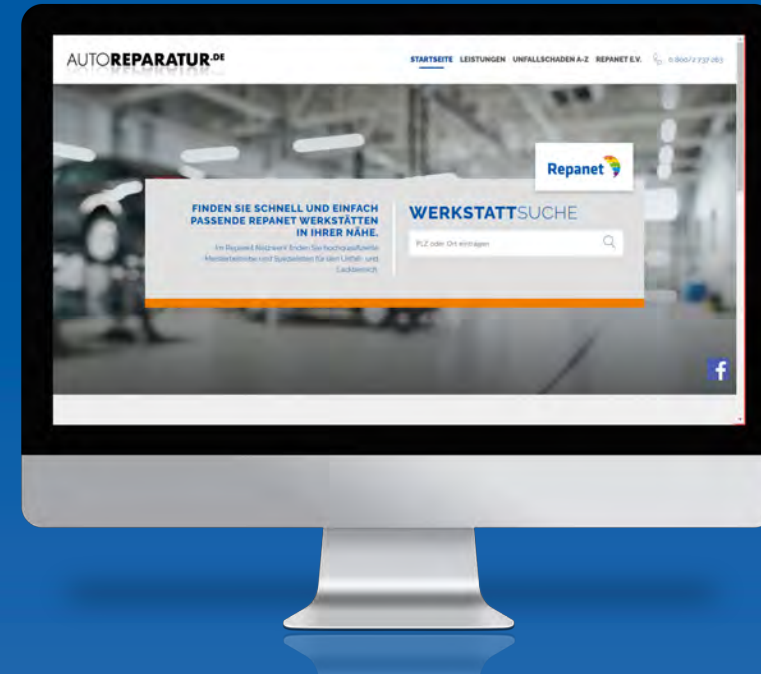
AUTOREPARATUR.DE

STARTSEITE LEISTUNGEN UNFALLSCHADEN A-Z REPANET E.V. 0 800/2 737 263

Repanet

FINDEN SIE SCHNELL UND EINFACH PASSENDE REPANET WERKSTÄTTEN IN IHRER NÄHE.

Im Repanet Netzwerk finden Sie hochqualifizierte Meisterbetriebe und Spezialisten für den Unfall- und Lackbereich.

WERKSTATTSUCHE

PLZ oder Ort eintragen

f